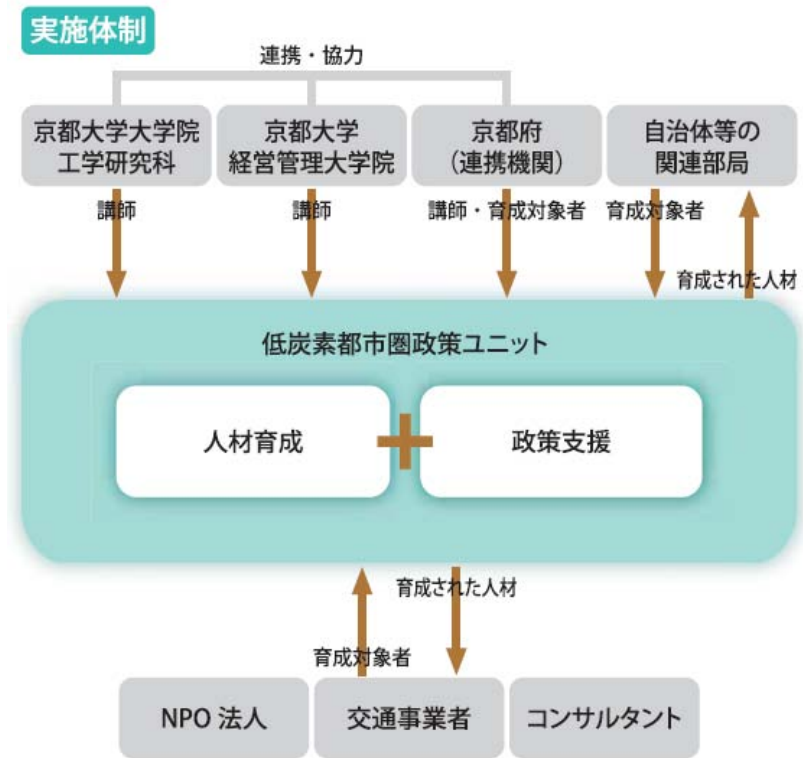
実施体制

連携・協力

京都大学大学院
工学研究科

京都大学
経営管理大学院

京都府
（連携機関）

自治体等の
関連部局

講師

講師

講師・育成対象者

育成対象者

育成された人材

低炭素都市圏政策ユニット

人材育成

政策支援

育成された人材

育成対象者

NPO 法人

交通事業者

コンサルタント